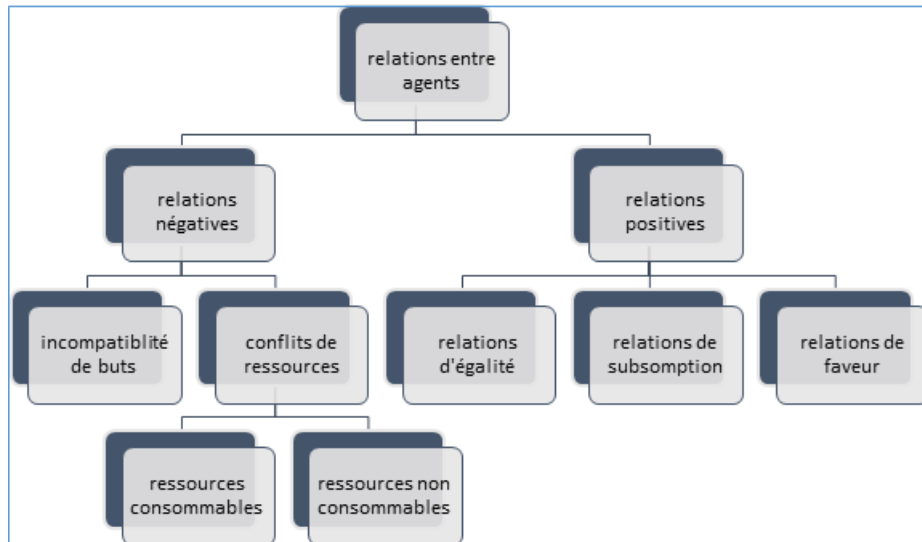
relations entre agents

relations négatives

relations positives

incompatiblité de buts

conflits de ressources

relations d'égalité

relations de subsomption

relations de faveur

ressources consommables

ressources non consommables